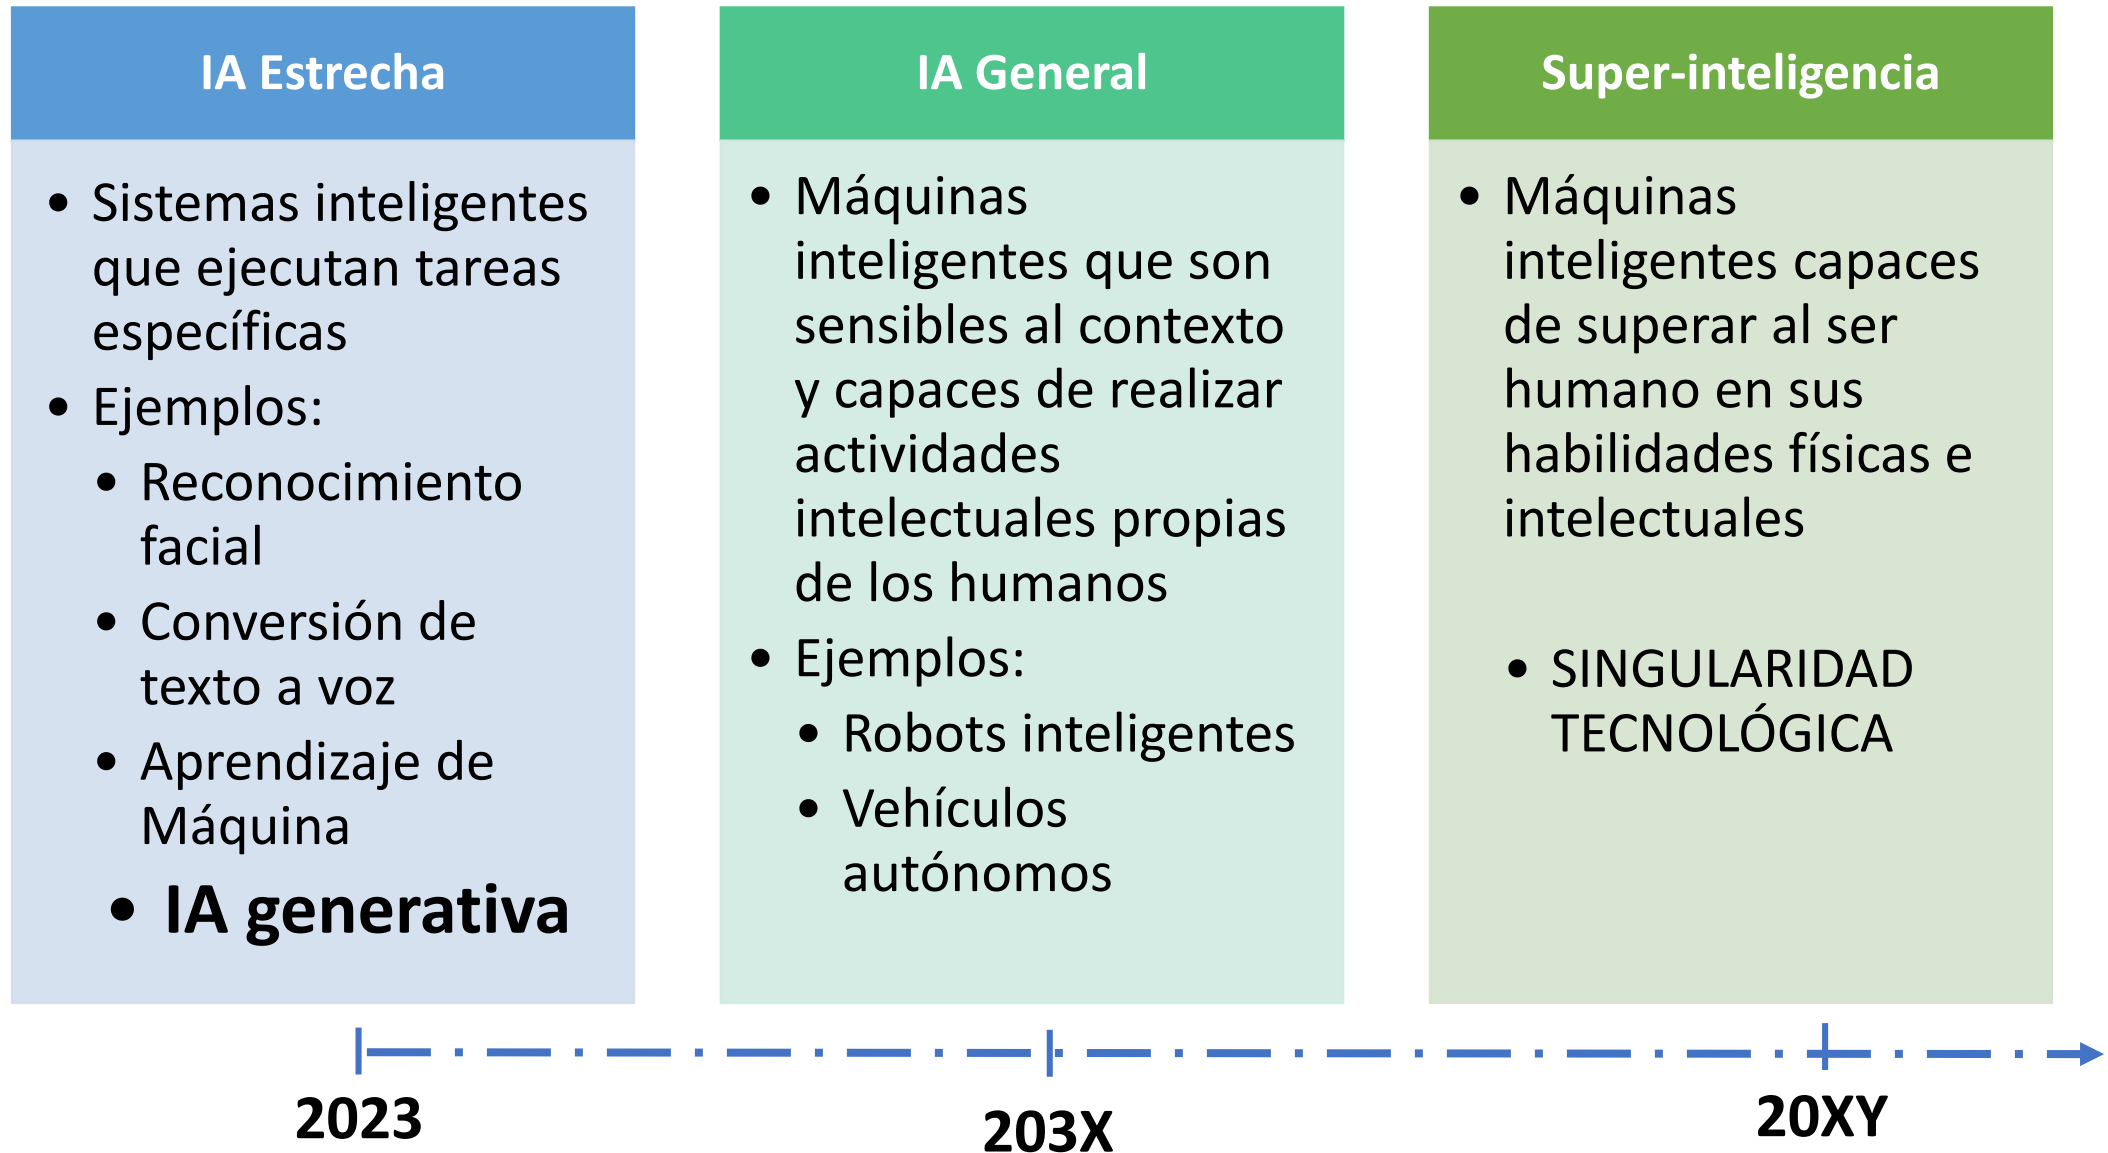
IA Estrecha

- Sistemas inteligentes que ejecutan tareas específicas
- Ejemplos:
  - Reconocimiento facial
  - Conversión de texto a voz
  - Aprendizaje de Máquina
  - IA generativa

IA General

- Máquinas inteligentes que son sensibles al contexto y capaces de realizar actividades intelectuales propias de los humanos
- Ejemplos:
  - Robots inteligentes
  - Vehículos autónomos

Super-inteligencia

- Máquinas inteligentes capaces de superar al ser humano en sus habilidades físicas e intelectuales
  - SINGULARIDAD TECNOLÓGICA

2023

203X

20XY